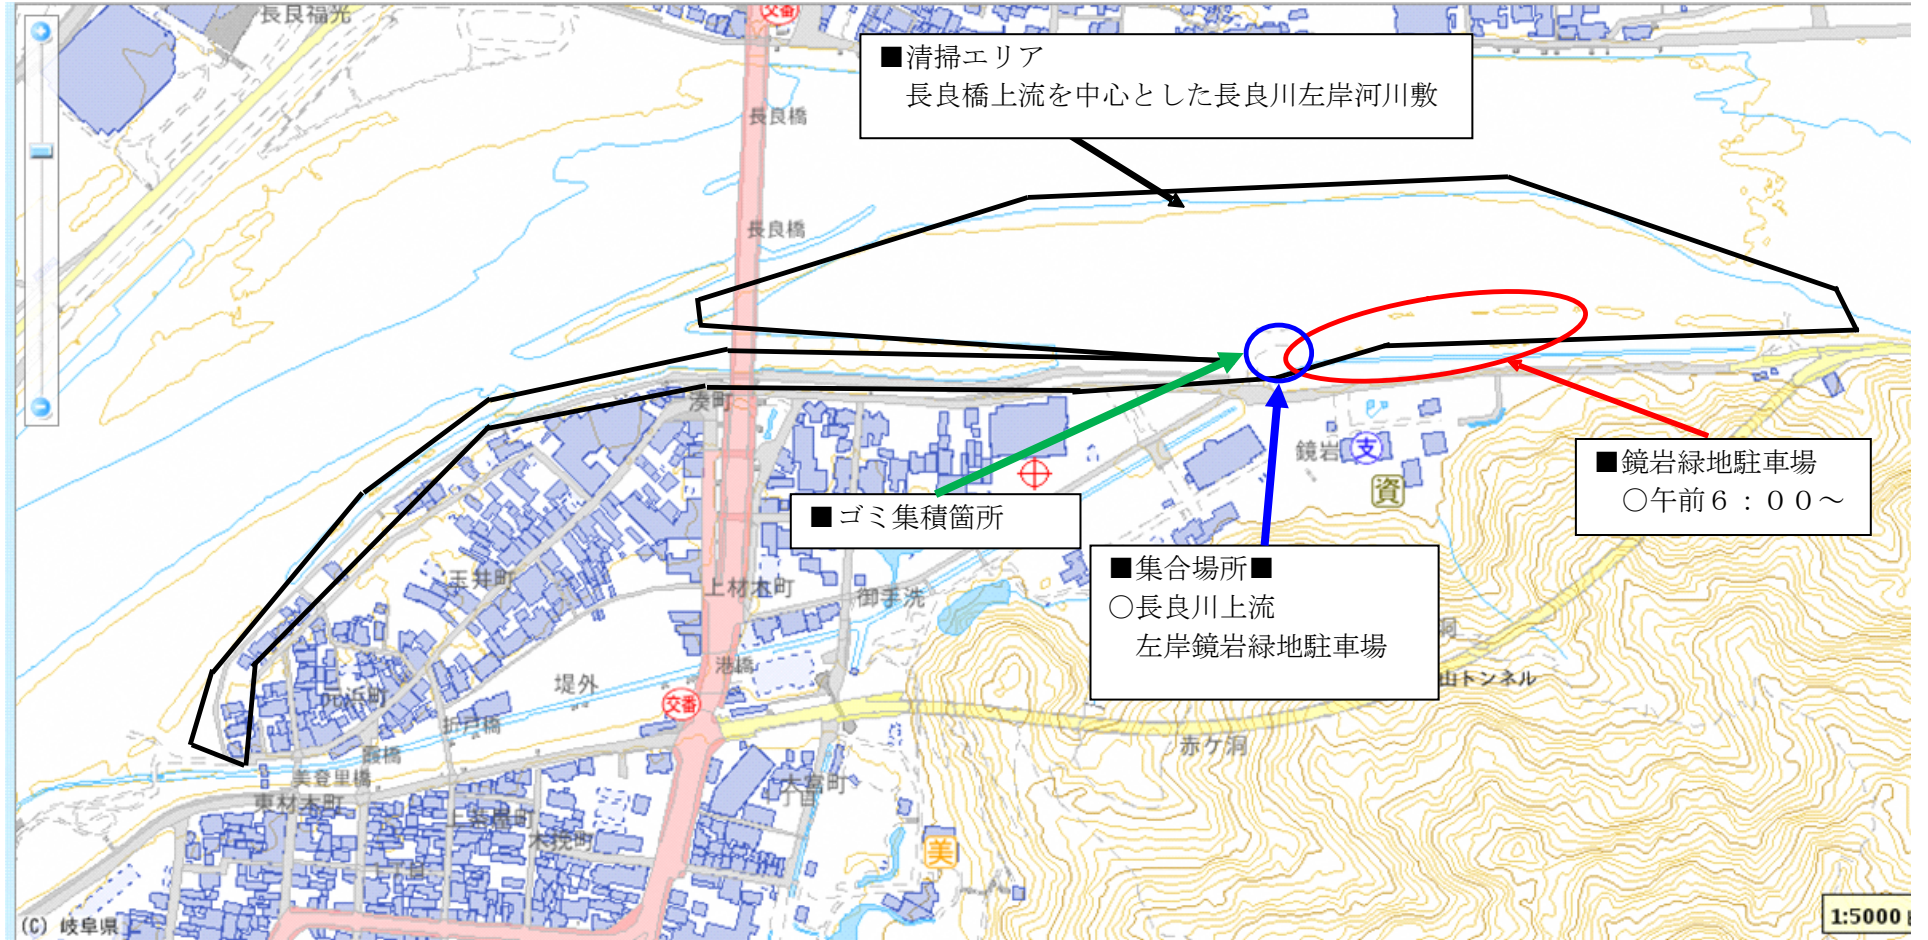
■清掃エリア
長良橋上流を中心とした長良川左岸河川敷

■ゴミ集積箇所

■集合場所■
○長良川上流
左岸鏡岩緑地駐車場

■鏡岩緑地駐車場
○午前６：００～

長良福光
長良橋
長良橋
湊町
鏡岩
支
資
玉井町
上材木町
御手洗
港橋
堤外
文番
元浜町
新橋
美登里橋
東材木町
上竹屋町
木挽町
大宮町
美
赤ケ洞
山トンネル
(C) 岐阜県
1:5000